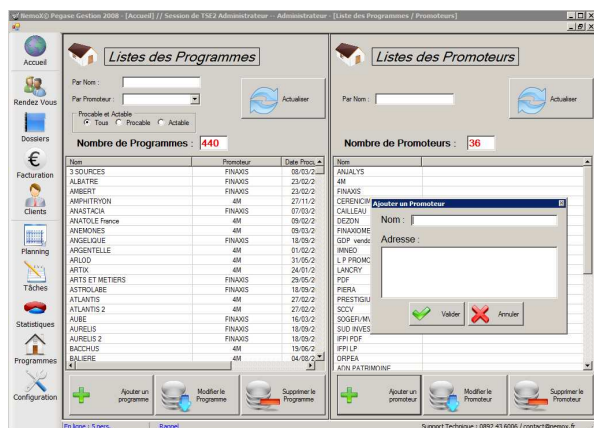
NemoXO Pegase Gestion 2008 - [Accueil] // Session de TSE2 Administrateur -- Administrateur - [Liste des Programmes / Promoteurs]

Accueil
Rendez Vous
Dossiers
Facturation
Clients
Planning
Tâches
Statistiques
Programmes
Configuration

Listes des Programmes

Par Nom :
Par Promoteur :
Procable et Actable
Tous Procable Actable
Actualiser

Nombre de Programmes : 440

| Nom | Promoteur | Date Proc |
|---|---|---|
| 3 SOURCES | FINAXIS | 08/03/2 |
| ALBATRE | FINAXIS | 23/02/2 |
| AMBERT | FINAXIS | 23/02/2 |
| AMPHITRYON | 4M | 27/11/2 |
| ANASTACIA | FINAXIS | 07/03/2 |
| ANATOLE France | 4M | 09/02/2 |
| ANEMONES | 4M | 09/03/2 |
| ANGELIQUE | FINAXIS | 18/09/2 |
| ARGENTELLE | 4M | 01/02/2 |
| ARLOD | 4M | 31/05/2 |
| ARTIX | 4M | 24/01/2 |
| ARTS ET METIERS | FINAXIS | 29/05/2 |
| ASTROLABE | FINAXIS | 18/09/2 |
| ATLANTIS | 4M | 27/02/2 |
| ATLANTIS 2 | 4M | 27/02/2 |
| AUBE | FINAXIS | 16/03/2 |
| AURELIS | FINAXIS | 18/09/2 |
| AURELIS 2 | FINAXIS | 18/09/2 |
| BACCHUS | 4M | 19/06/2 |
| BALIERE | 4M | 04/08/2 |

Ajouter un programme
Modifier le Programme
Supprimer le Programme

Listes des Promoteurs

Par Nom :
Actualiser

Nombre de Promoteurs : 36

| Nom |
|---|
| ANJALYS |
| 4M |
| FINAXIS |
| CERENICIM |
| CAILLEAU |
| DEZON |
| FINAXIOME |
| GDP vende |
| IMNEO |
| L P PROMO |
| LANCRY |
| PDF |
| PIERA |
| PRESTIGIU |
| SCCV |
| SOGEFI/MV |
| SUD INVES |
| IFFI PDF |
| IFFI LP |
| ORPEA |
| ADN PATRIMOINE |

Ajouter un Promoteur
Nom :
Adresse :
Valider
Annuler

Ajouter un promoteur
Modifier le Promoteur
Supprimer le Promoteur

En ligne : 5 pers.
Rappel
Support Technique : 0892 43 6006 / contact@nemox.fr